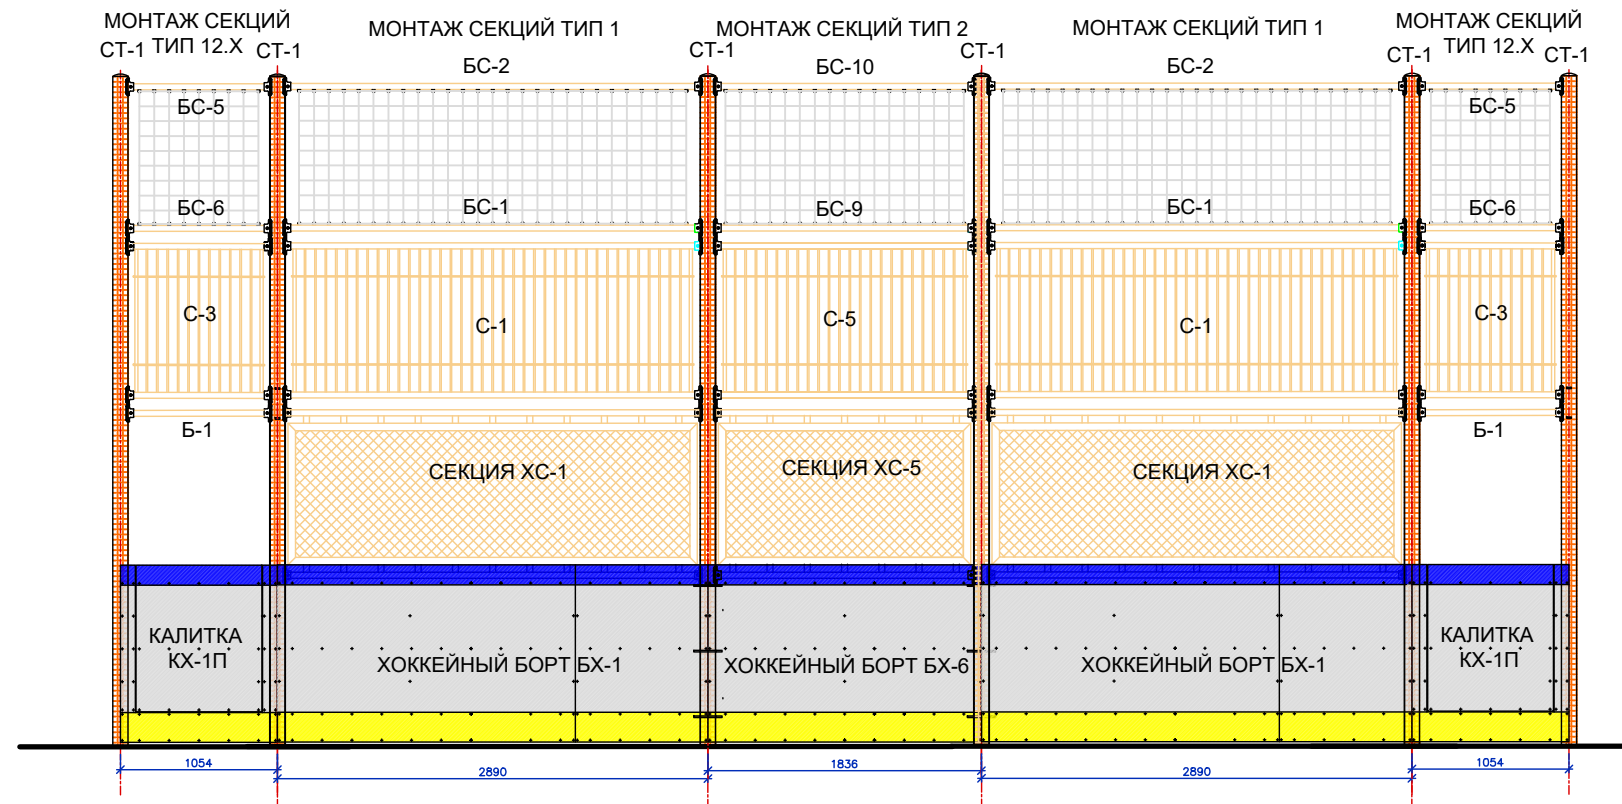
МОНТАЖ СЕКЦИЙ ТИП 12.Х
СТ-1
СТ-1
МОНТАЖ СЕКЦИЙ ТИП 1
МОНТАЖ СЕКЦИЙ ТИП 2
СТ-1
СТ-1
МОНТАЖ СЕКЦИЙ ТИП 1
МОНТАЖ СЕКЦИЙ ТИП 12.Х
СТ-1
СТ-1

БС-5
БС-2
БС-10
БС-2
БС-5

БС-6
БС-1
БС-9
БС-1
БС-6

С-3
С-1
С-5
С-1
С-3

Б-1
Б-1

СЕКЦИЯ ХС-1
СЕКЦИЯ ХС-5
СЕКЦИЯ ХС-1

КАЛИТКА КХ-1П
ХОККЕЙНЫЙ БОРТ БХ-1
ХОККЕЙНЫЙ БОРТ БХ-6
ХОККЕЙНЫЙ БОРТ БХ-1
КАЛИТКА КХ-1П

1054
2890
1836
2890
1054